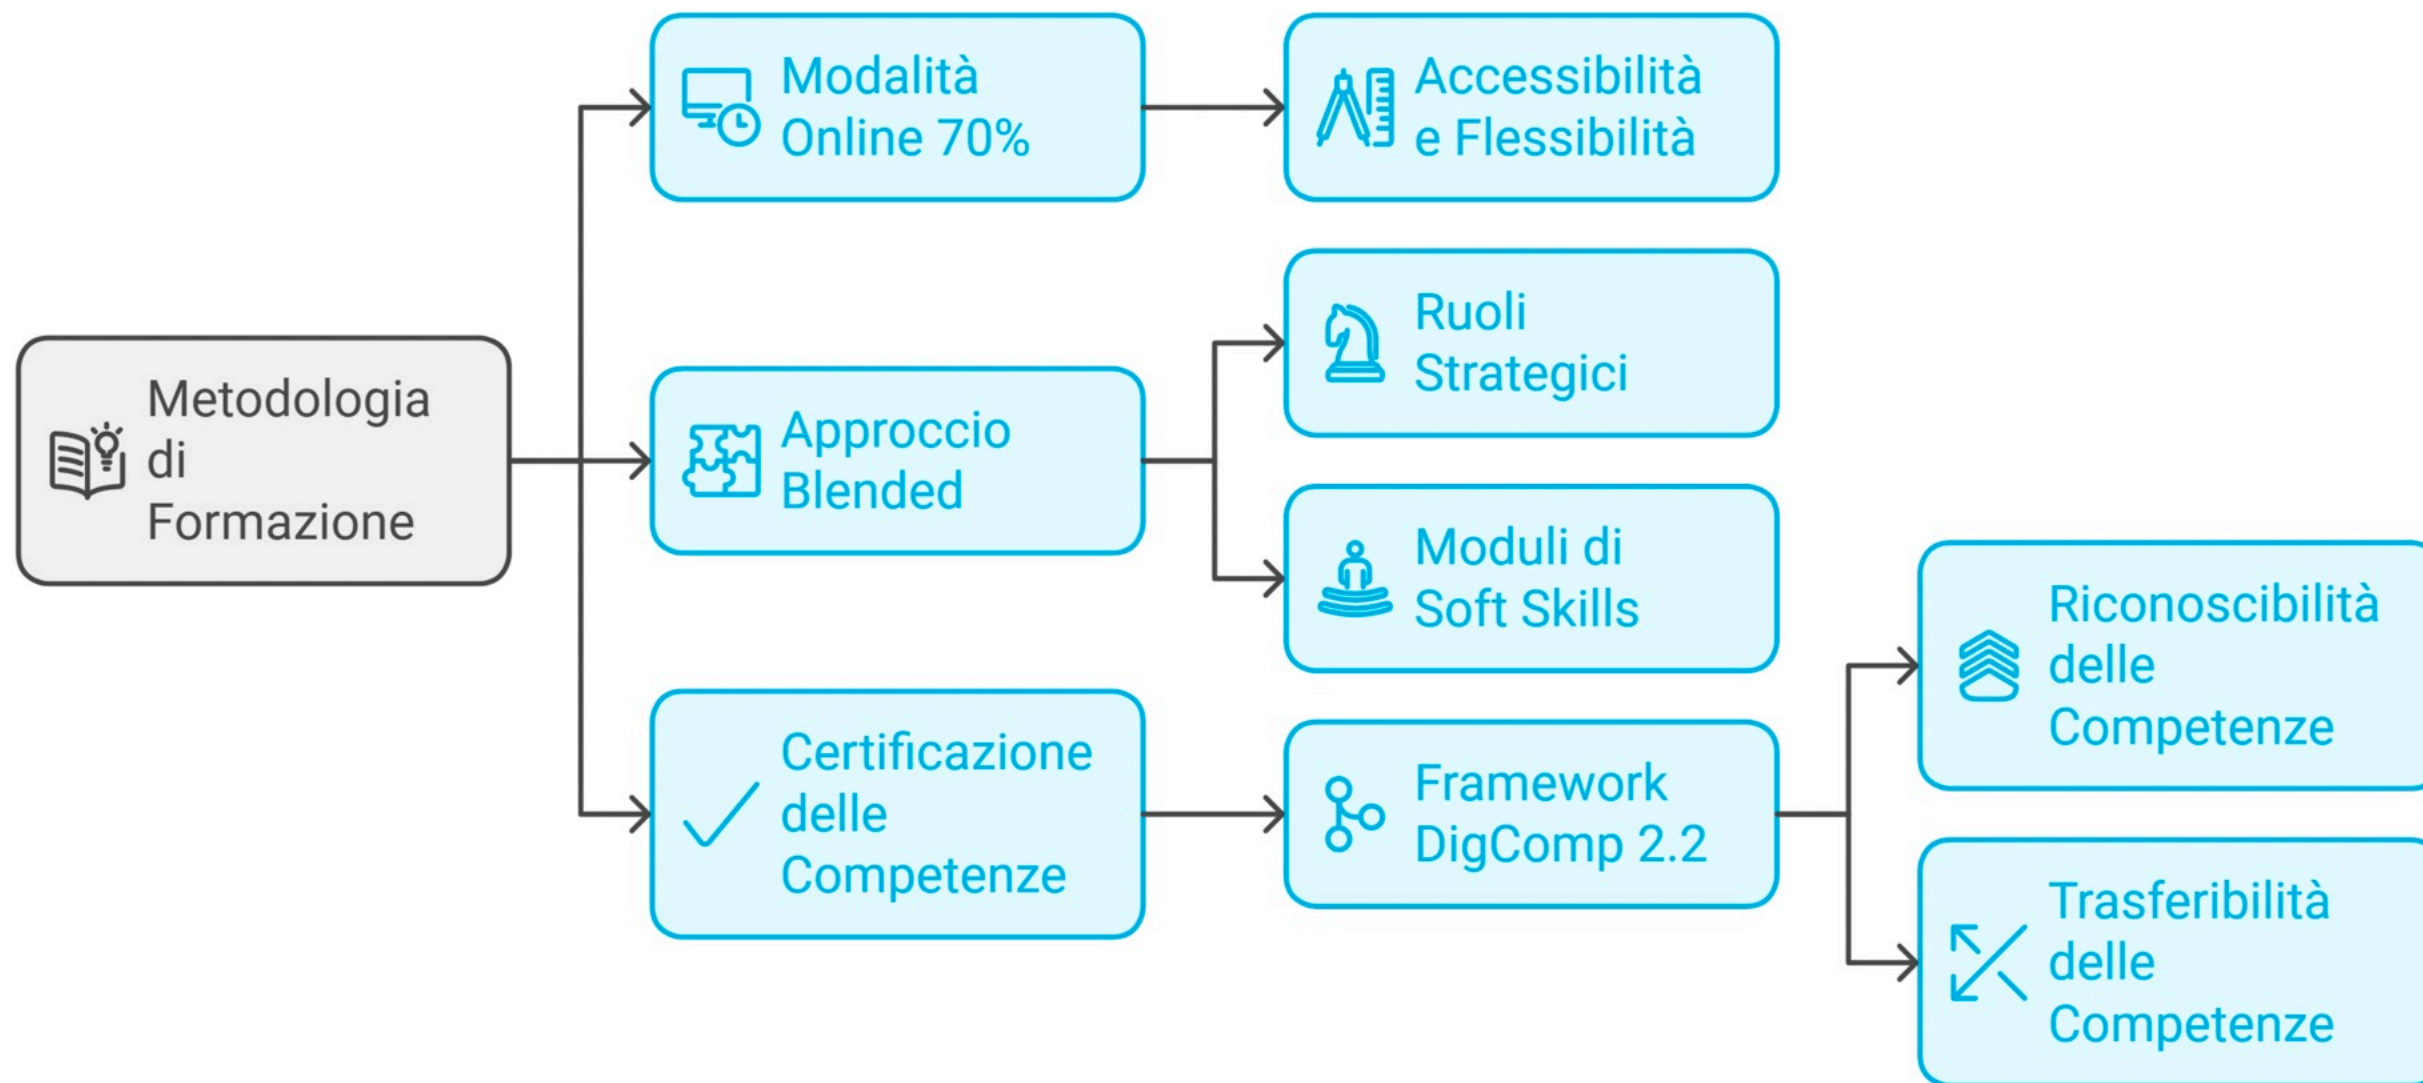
Metodologia di Formazione

Modalità Online 70%

Accessibilità e Flessibilità

Approccio Blended

Ruoli Strategici

Moduli di Soft Skills

Certificazione delle Competenze

Framework DigComp 2.2

Riconoscibilità delle Competenze

Trasferibilità delle Competenze